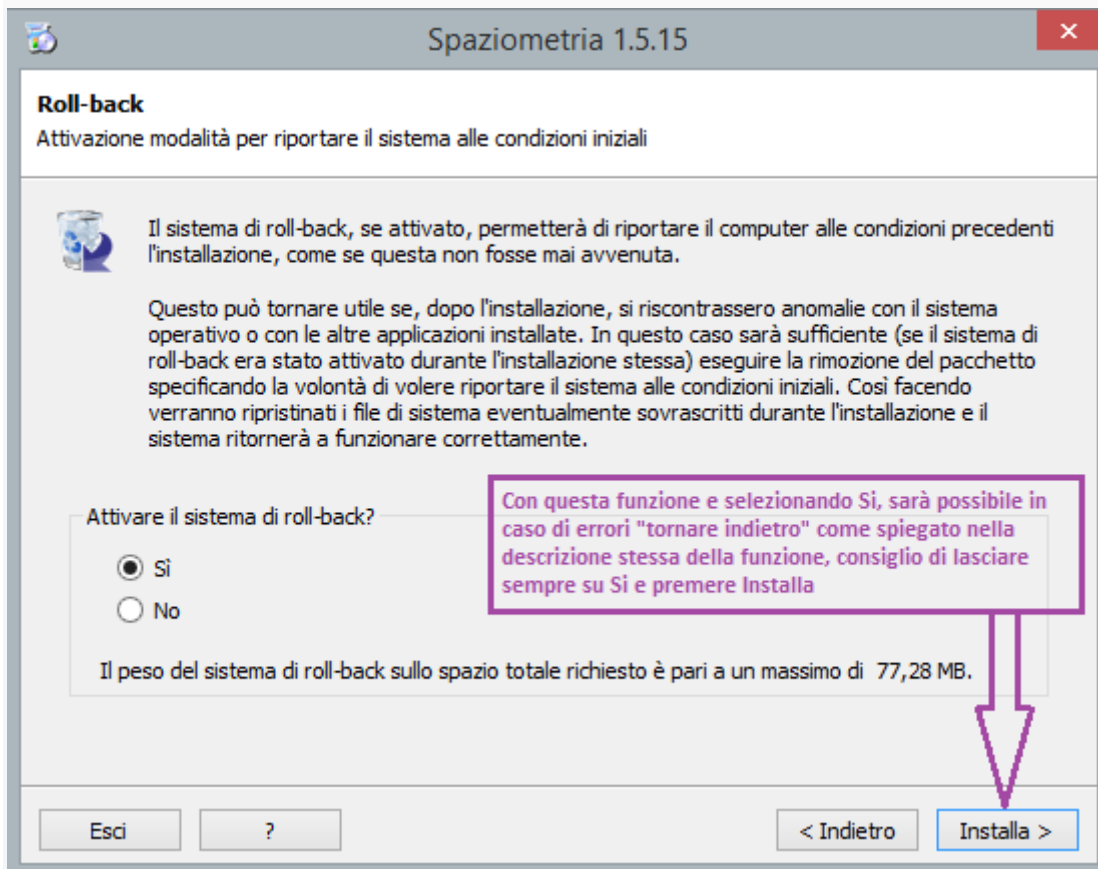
Spaziometria 1.5.15

Roll-back

Attivazione modalità per riportare il sistema alle condizioni iniziali

Il sistema di roll-back, se attivato, permetterà di riportare il computer alle condizioni precedenti l'installazione, come se questa non fosse mai avvenuta.

Questo può tornare utile se, dopo l'installazione, si riscontrassero anomalie con il sistema operativo o con le altre applicazioni installate. In questo caso sarà sufficiente (se il sistema di roll-back era stato attivato durante l'installazione stessa) eseguire la rimozione del pacchetto specificando la volontà di volere riportare il sistema alle condizioni iniziali. Così facendo verranno ripristinati i file di sistema eventualmente sovrascritti durante l'installazione e il sistema ritornerà a funzionare correttamente.

Attivare il sistema di roll-back?

Sì

No

Con questa funzione e selezionando Sì, sarà possibile in caso di errori "tornare indietro" come spiegato nella descrizione stessa della funzione, consiglio di lasciare sempre su Sì e premere Installa

Il peso del sistema di roll-back sullo spazio totale richiesto è pari a un massimo di 77,28 MB.

Esci

?

< Indietro

Installa >